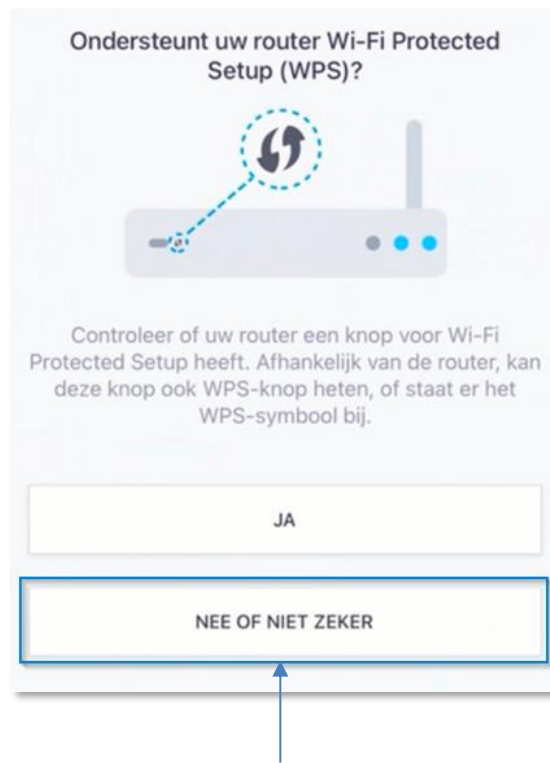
Ondersteunt uw router Wi-Fi Protected Setup (WPS)?

Controleer of uw router een knop voor Wi-Fi Protected Setup heeft. Afhankelijk van de router, kan deze knop ook WPS-knop heten, of staat er het WPS-symbool bij.

JA

NEE OF NIET ZEKER